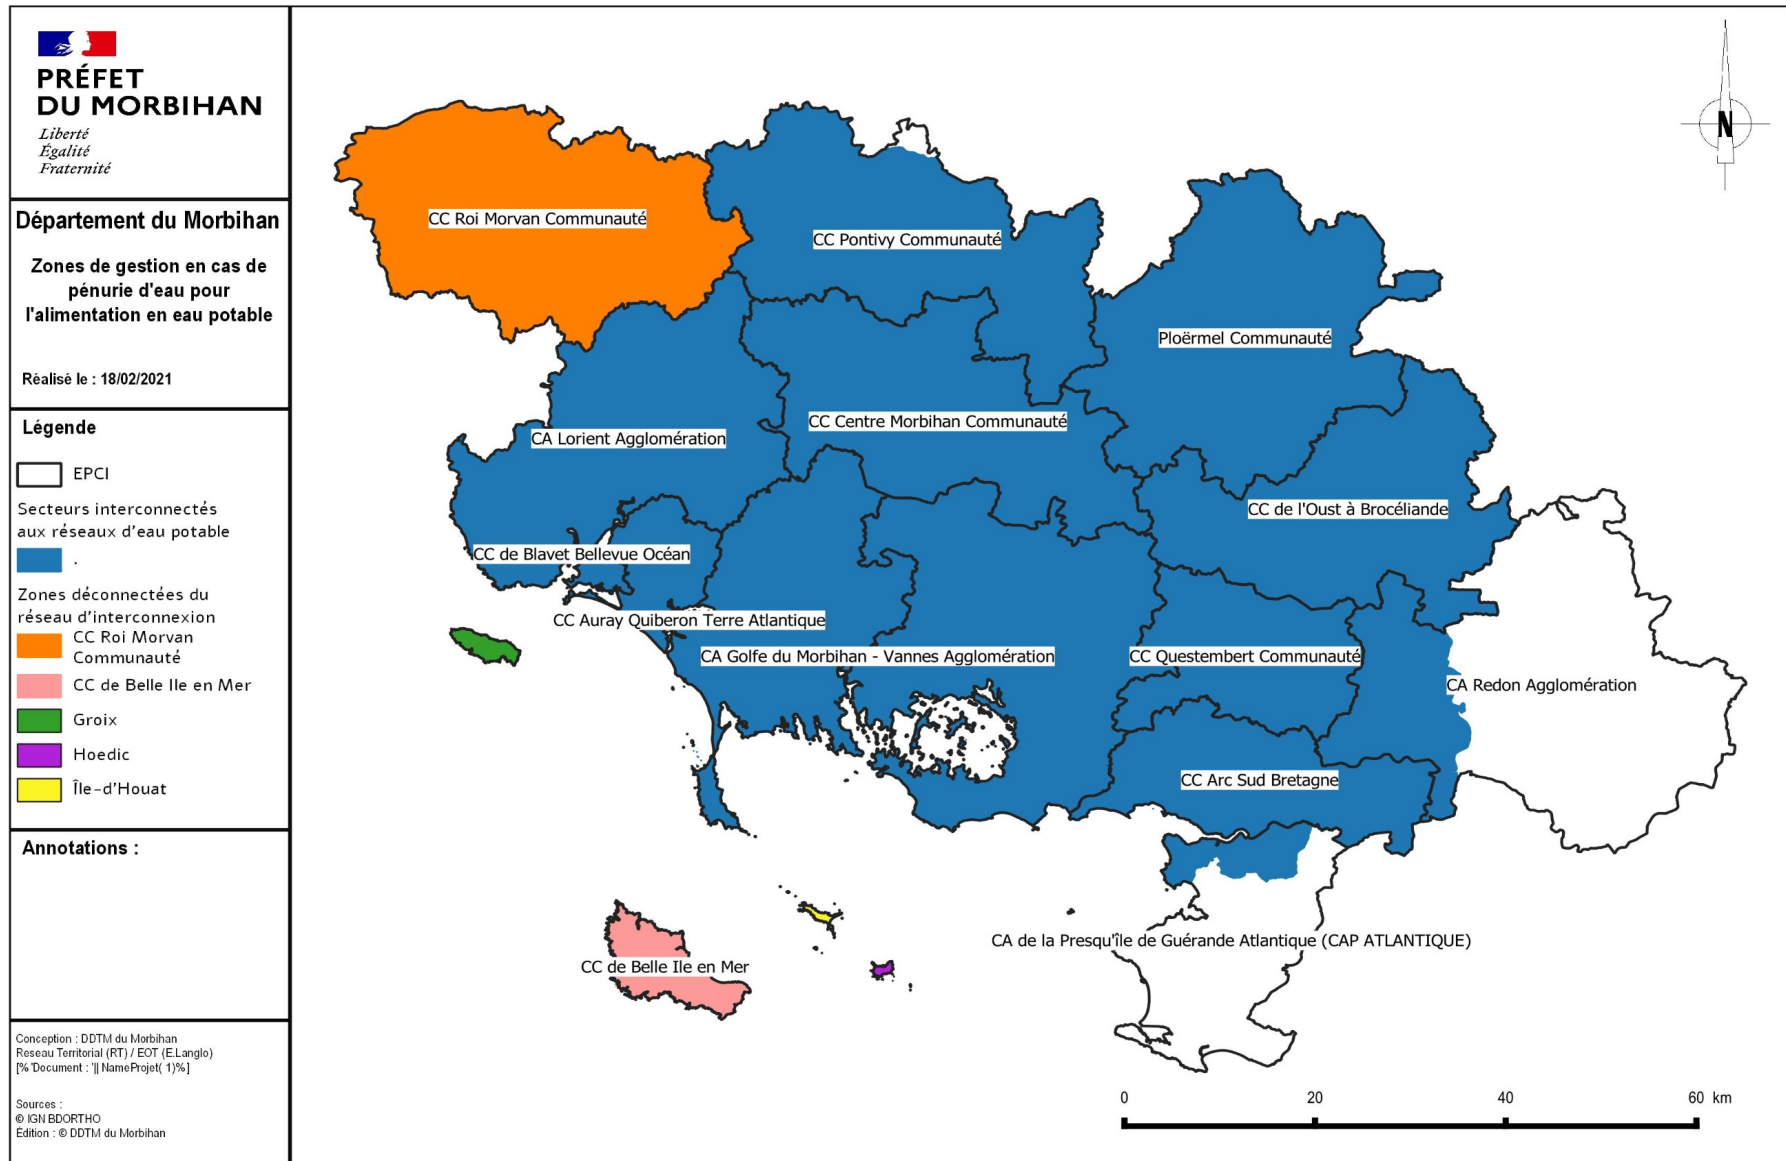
PRÉFET DU MORBIHAN
Liberté
Égalité
Fraternité

Département du Morbihan

Zones de gestion en cas de pénurie d'eau pour l'alimentation en eau potable

Réalisé le : 18/02/2021

Légende

EPCI

Secteurs interconnectés aux réseaux d'eau potable

.

Zones déconnectées du réseau d'interconnexion

CC Roi Morvan Communauté

CC de Belle Ile en Mer

Groix

Hoedic

Île-d'Houat

Annotations :

Conception : DDTM du Morbihan
Reseau Territorial (RT) / EOT (E.Langlo)
[%'Document : '|| NameProjet( 1)%]

Sources :
© IGN BDORTHO
Édition : © DDTM du Morbihan

N

CC Roi Morvan Communauté
CC Pontivy Communauté
Ploërmel Communauté
CC Centre Morbihan Communauté
CA Lorient Agglomération
CC de l'Oust à Brocéliande
CC de Blavet Bellevue Océan
CC Auray Quiberon Terre Atlantique
CA Golfe du Morbihan - Vannes Agglomération
CC Questembert Communauté
CA Redon Agglomération
CC Arc Sud Bretagne
CA de la Presqu'île de Guérande Atlantique (CAP ATLANTIQUE)
CC de Belle Ile en Mer

0 20 40 60 km